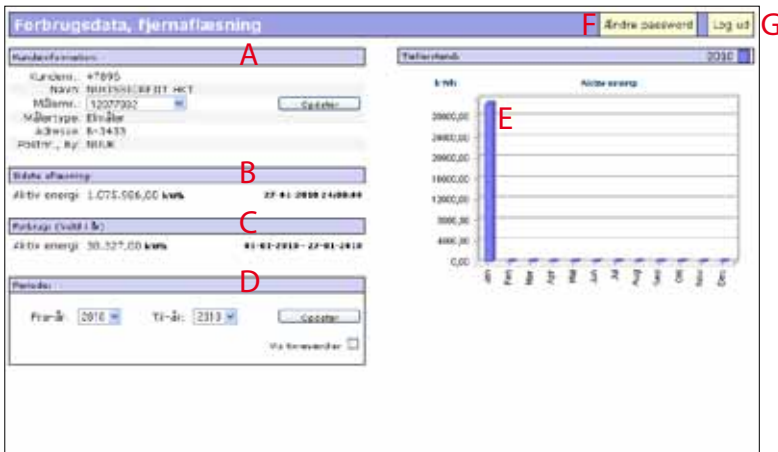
Forbrugsdata, fjernaflæsning

F Ændre password Log ud G

Kundeinformation A

Kundenr. 47895
Navn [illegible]
Målernr. 12077392
Målertype Elmåler
Adresse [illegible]
Postnr., By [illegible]

Opdater

Seneste aflæsning B

Aktiv energi 1.075.906,00 kWh 27-01-2010 24:00:00

Forbrug (valgt i år) C

Aktiv energi 30.327,00 kWh 01-01-2010 - 27-01-2010

Periode D

Fra år: 2010 Til år: 2010 Opdater

Vis tilsvarende

Tællerstand 2010

kWh Aktiv energi

E

28000,00
24000,00
20000,00
16000,00
12000,00
8000,00
4000,00
0,00

Jan Feb Mar Apr Maj Jun Jul Aug Sep Okt Nov Dec